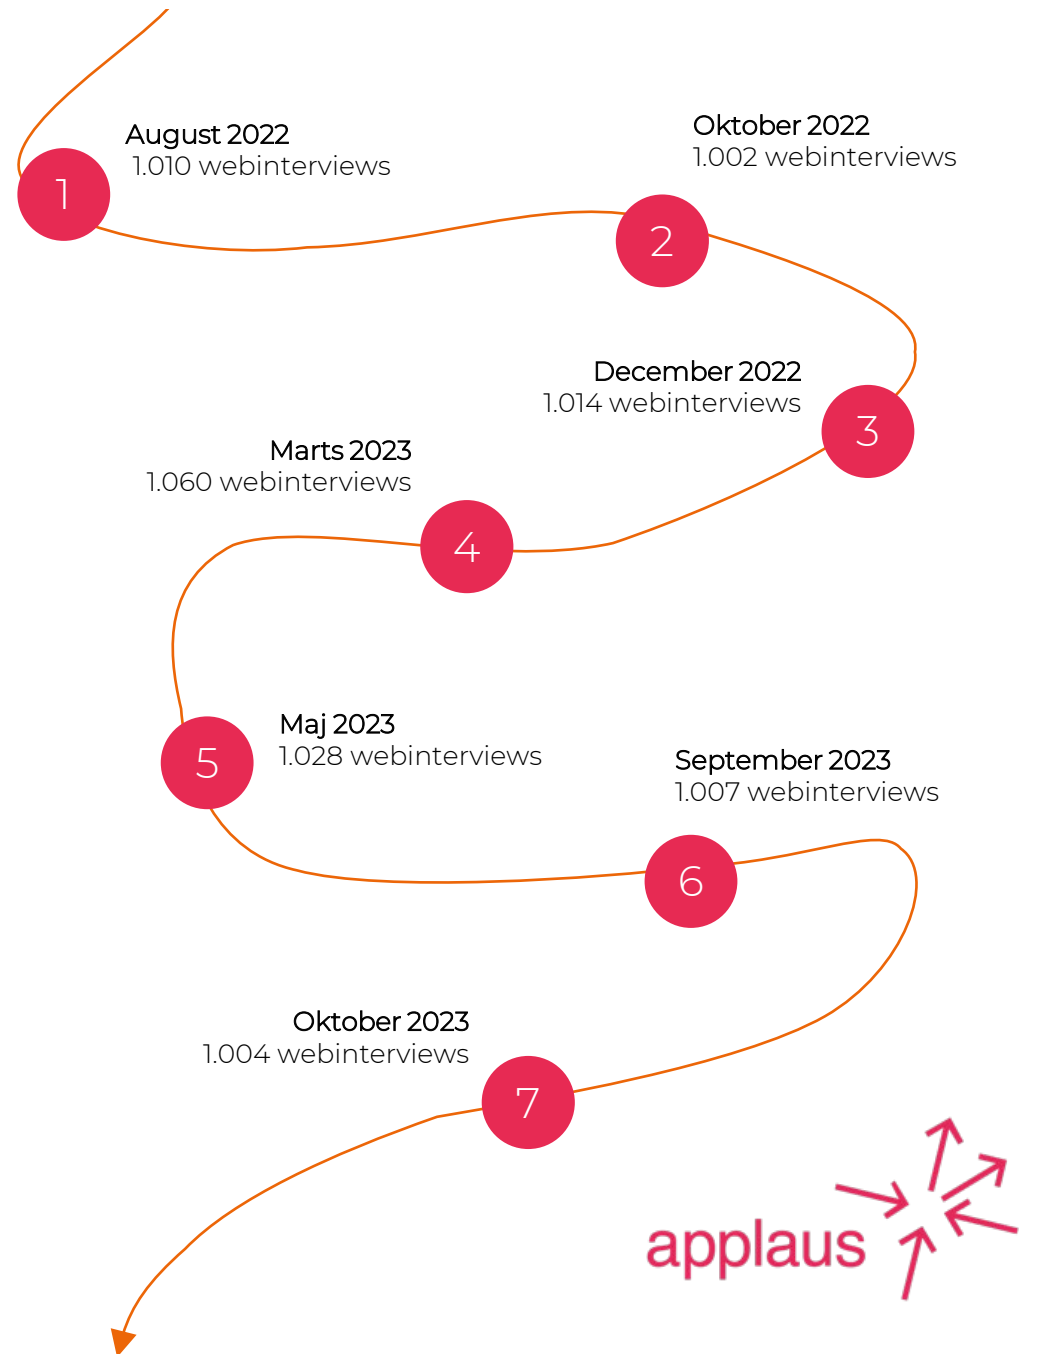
1
August 2022
1.010 webinterviews

2
Oktober 2022
1.002 webinterviews

December 2022
1.014 webinterviews
3

Marts 2023
1.060 webinterviews
4

5
Maj 2023
1.028 webinterviews

September 2023
1.007 webinterviews
6

Oktober 2023
1.004 webinterviews
7

applaus